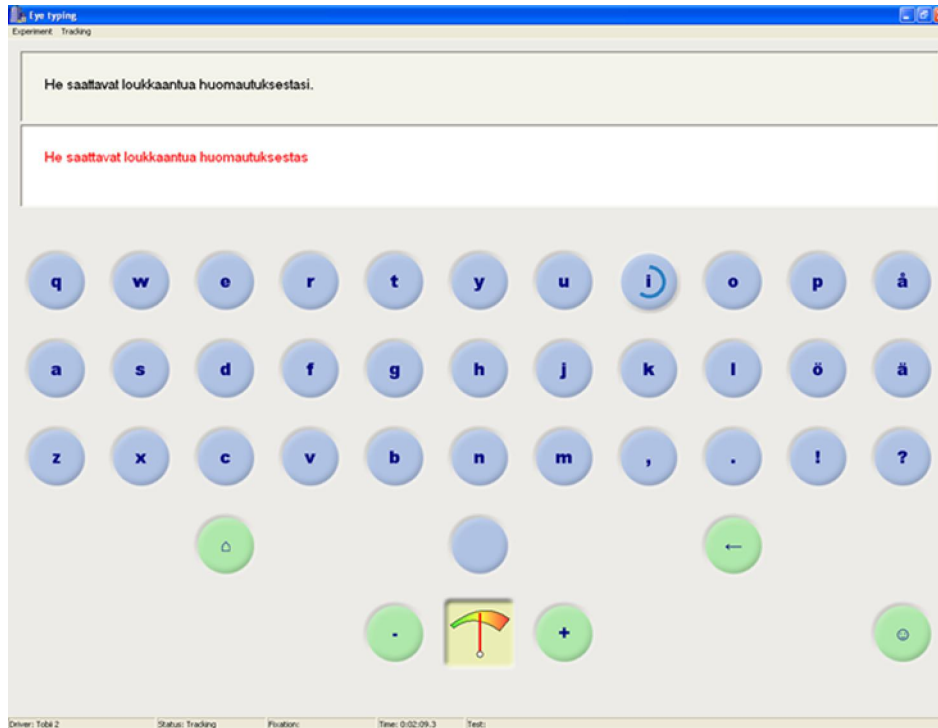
Eye typing

Experiment Tracking

He saattavat loukkaantua huomautuksestasi.

He saattavat loukkaantua huomautuksestas

q w e r t y u i o p å

a s d f g h j k l ö ä

z x c v b n m , . ! ?

⌂ ←

- +

Driver: Tobii 2 Status: Tracking Fixation: Time: 0:02:09.3 Test: